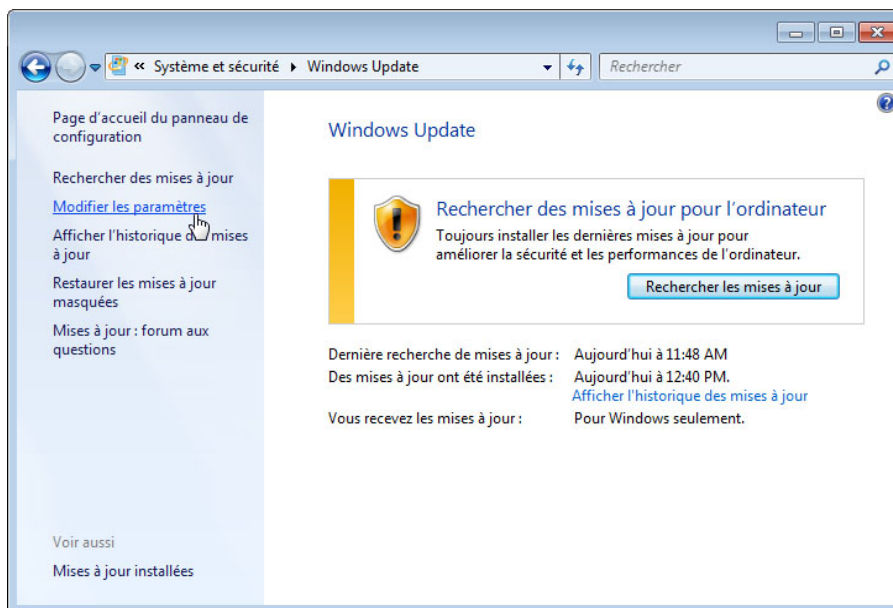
« Système et sécurité ▸ Windows Update

Rechercher

Page d'accueil du panneau de configuration

Rechercher des mises à jour

Modifier les paramètres

Afficher l'historique d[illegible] mises à jour

Restaurer les mises à jour masquées

Mises à jour : forum aux questions

Voir aussi

Mises à jour installées

Windows Update

Rechercher des mises à jour pour l'ordinateur

Toujours installer les dernières mises à jour pour améliorer la sécurité et les performances de l'ordinateur.

Rechercher les mises à jour

| Dernière recherche de mises à jour : | Aujourd'hui à 11:48 AM |
|---|---|
| Des mises à jour ont été installées : | Aujourd'hui à 12:40 PM. |
| | Afficher l'historique des mises à jour |
| Vous recevez les mises à jour : | Pour Windows seulement. |